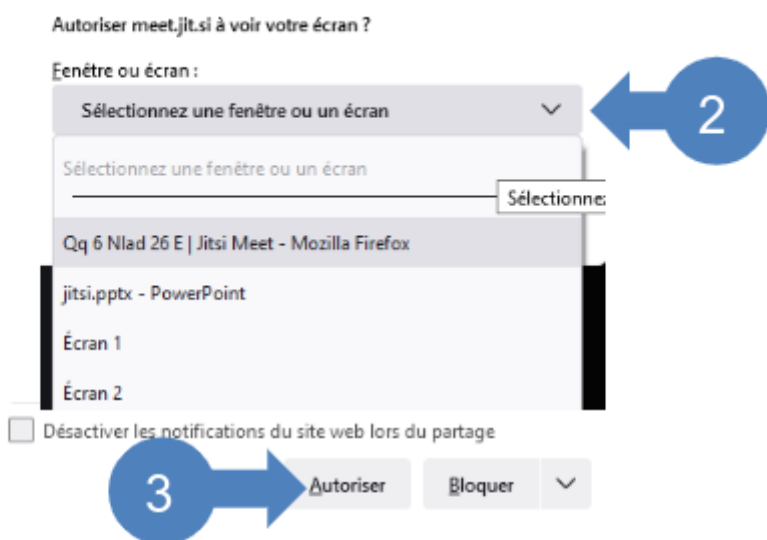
Autoriser meet.jit.si à voir votre écran ?

Fenêtre ou écran :

Sélectionnez une fenêtre ou un écran

2

Sélectionnez une fenêtre ou un écran

Sélectionnez

Qq 6 Nlad 26 E | Jitsi Meet - Mozilla Firefox

jitsi.pptx - PowerPoint

Écran 1

Écran 2

Désactiver les notifications du site web lors du partage

3

Autoriser

Bloquer